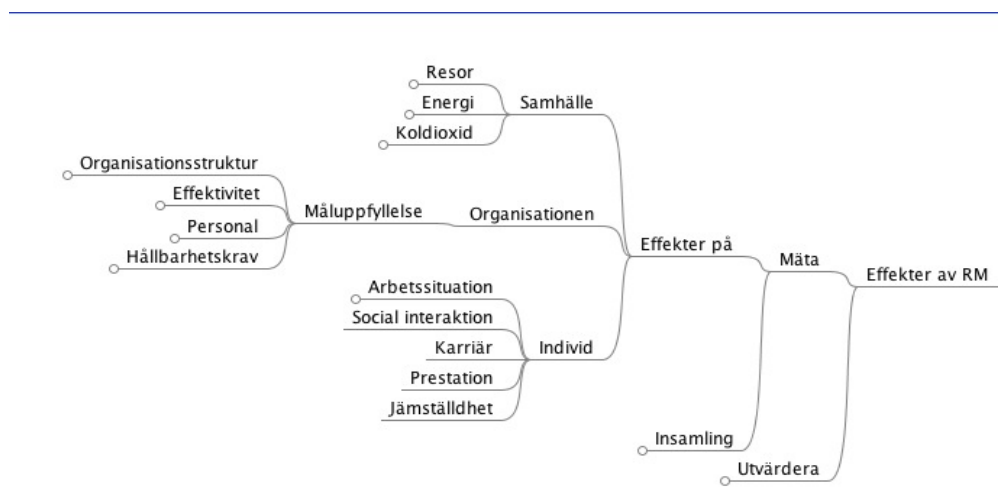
Resor
Energi
Koldioxid
Samhälle
Organisationsstruktur
Effektivitet
Personal
Hållbarhetskrav
Måluppfyllelse
Organisationen
Effekter på
Mäta
Effekter av RM
Arbetssituation
Social interaktion
Karriär
Prestation
Jämställdhet
Individ
Insamling
Utvärdera